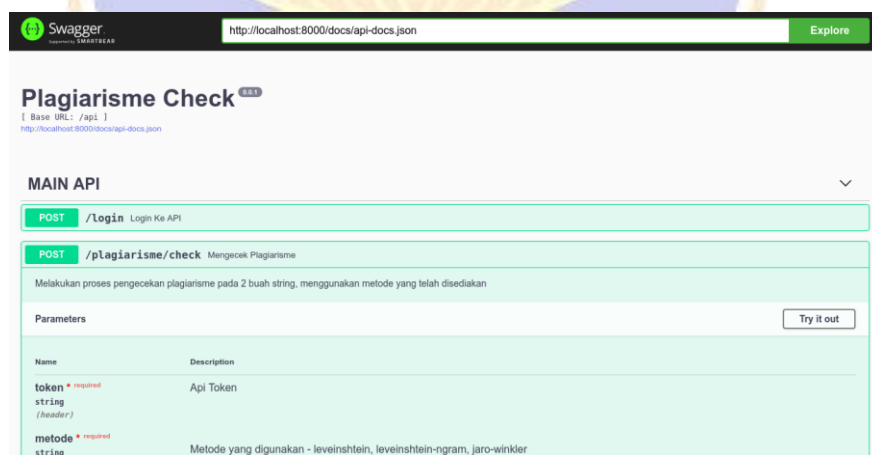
Swagger
Supported by SMARTBEAR

http://localhost:8000/docs/api-docs.json

Explore

Plagiarisme Check 0.0.1

[ Base URL: /api ]
http://localhost:8000/docs/api-docs.json

MAIN API

POST /login Login Ke API

POST /plagiarisme/check Mengecek Plagiarisme

Melakukan proses pengecekan plagiarisme pada 2 buah string, menggunakan metode yang telah disediakan

Parameters

Try it out

| Name | Description |
|---|---|
| token * required string (header) | Api Token |
| metode * required string | Metode yang digunakan - leveinshtein, leveinshtein-ngram, jaro-winkler |